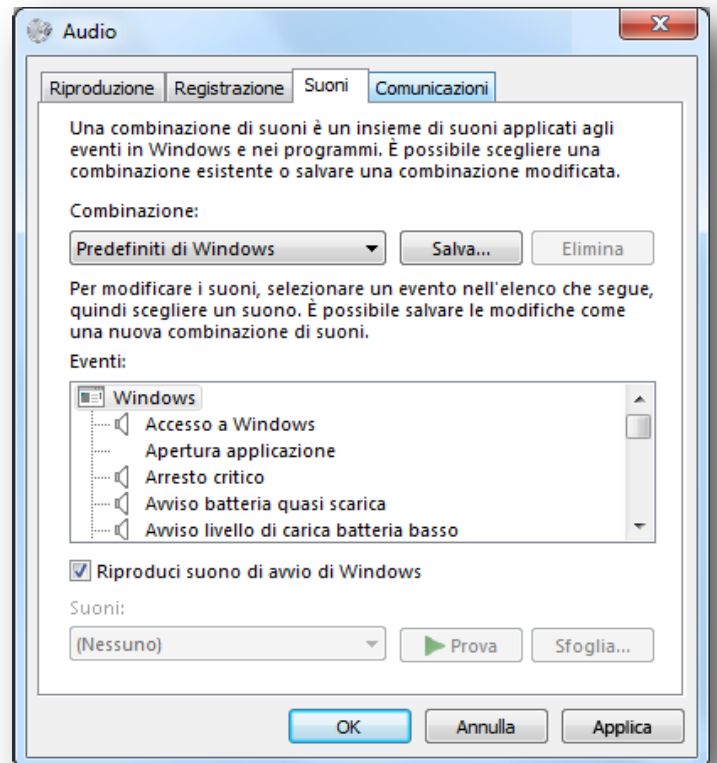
Audio

Riproduzione | Registrazione | Suoni | Comunicazioni

Una combinazione di suoni è un insieme di suoni applicati agli eventi in Windows e nei programmi. È possibile scegliere una combinazione esistente o salvare una combinazione modificata.

Combinazione:

Predefiniti di Windows

Salva...

Elimina

Per modificare i suoni, selezionare un evento nell'elenco che segue, quindi scegliere un suono. È possibile salvare le modifiche come una nuova combinazione di suoni.

Eventi:

Windows
Accesso a Windows
Apertura applicazione
Arresto critico
Avviso batteria quasi scarica
Avviso livello di carica batteria basso

Riproduci suono di avvio di Windows

Suoni:

(Nessuno)

Prova

Sfoglia...

OK

Annulla

Applica